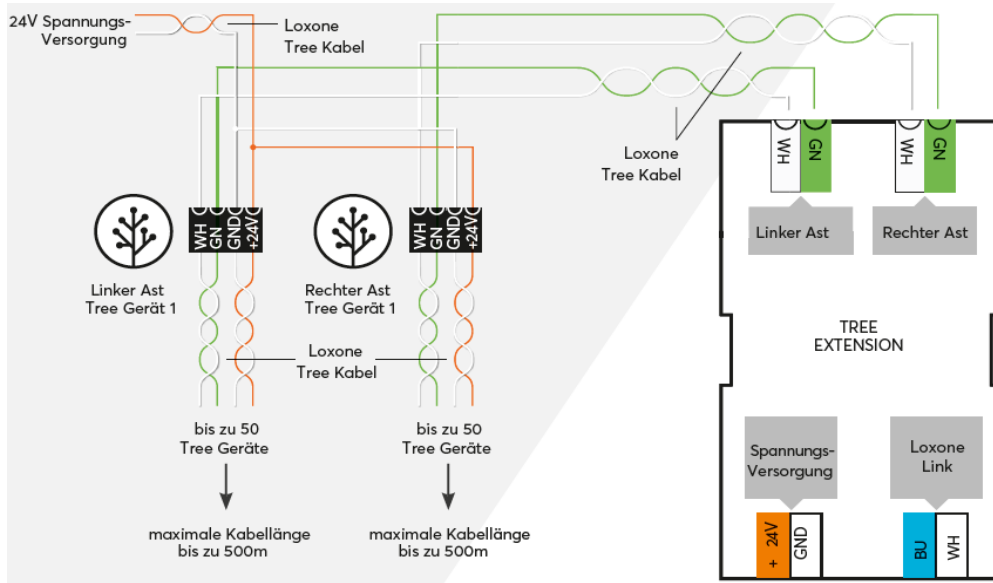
24V Spannungs-Versorgung

Loxone Tree Kabel

Loxone Tree Kabel

WH GN GND +24V

WH GN GND +24V

Linker Ast Tree Gerät 1

Rechter Ast Tree Gerät 1

Loxone Tree Kabel

bis zu 50 Tree Geräte

bis zu 50 Tree Geräte

maximale Kabellänge bis zu 500m

maximale Kabellänge bis zu 500m

WH GN

WH GN

Linker Ast

Rechter Ast

TREE EXTENSION

Spannungs-Versorgung

Loxone Link

+ 24V GND

BU WH